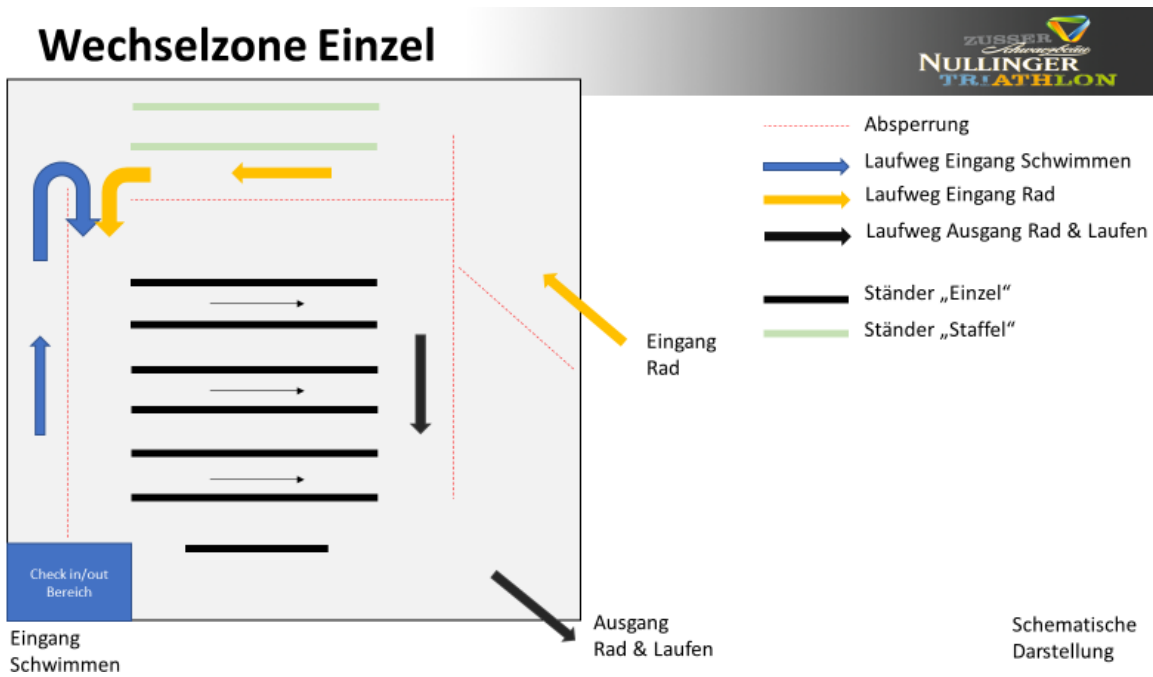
Wechselzone Einzel

ZUSSER Schwarzfahrer NULLINGER TRIATHLON

Absperrung
Laufweg Eingang Schwimmen
Laufweg Eingang Rad
Laufweg Ausgang Rad & Laufen
Ständer „Einzel“
Ständer „Staffel“

Eingang Rad

Check in/out Bereich

Eingang Schwimmen

Ausgang Rad & Laufen

Schematische Darstellung